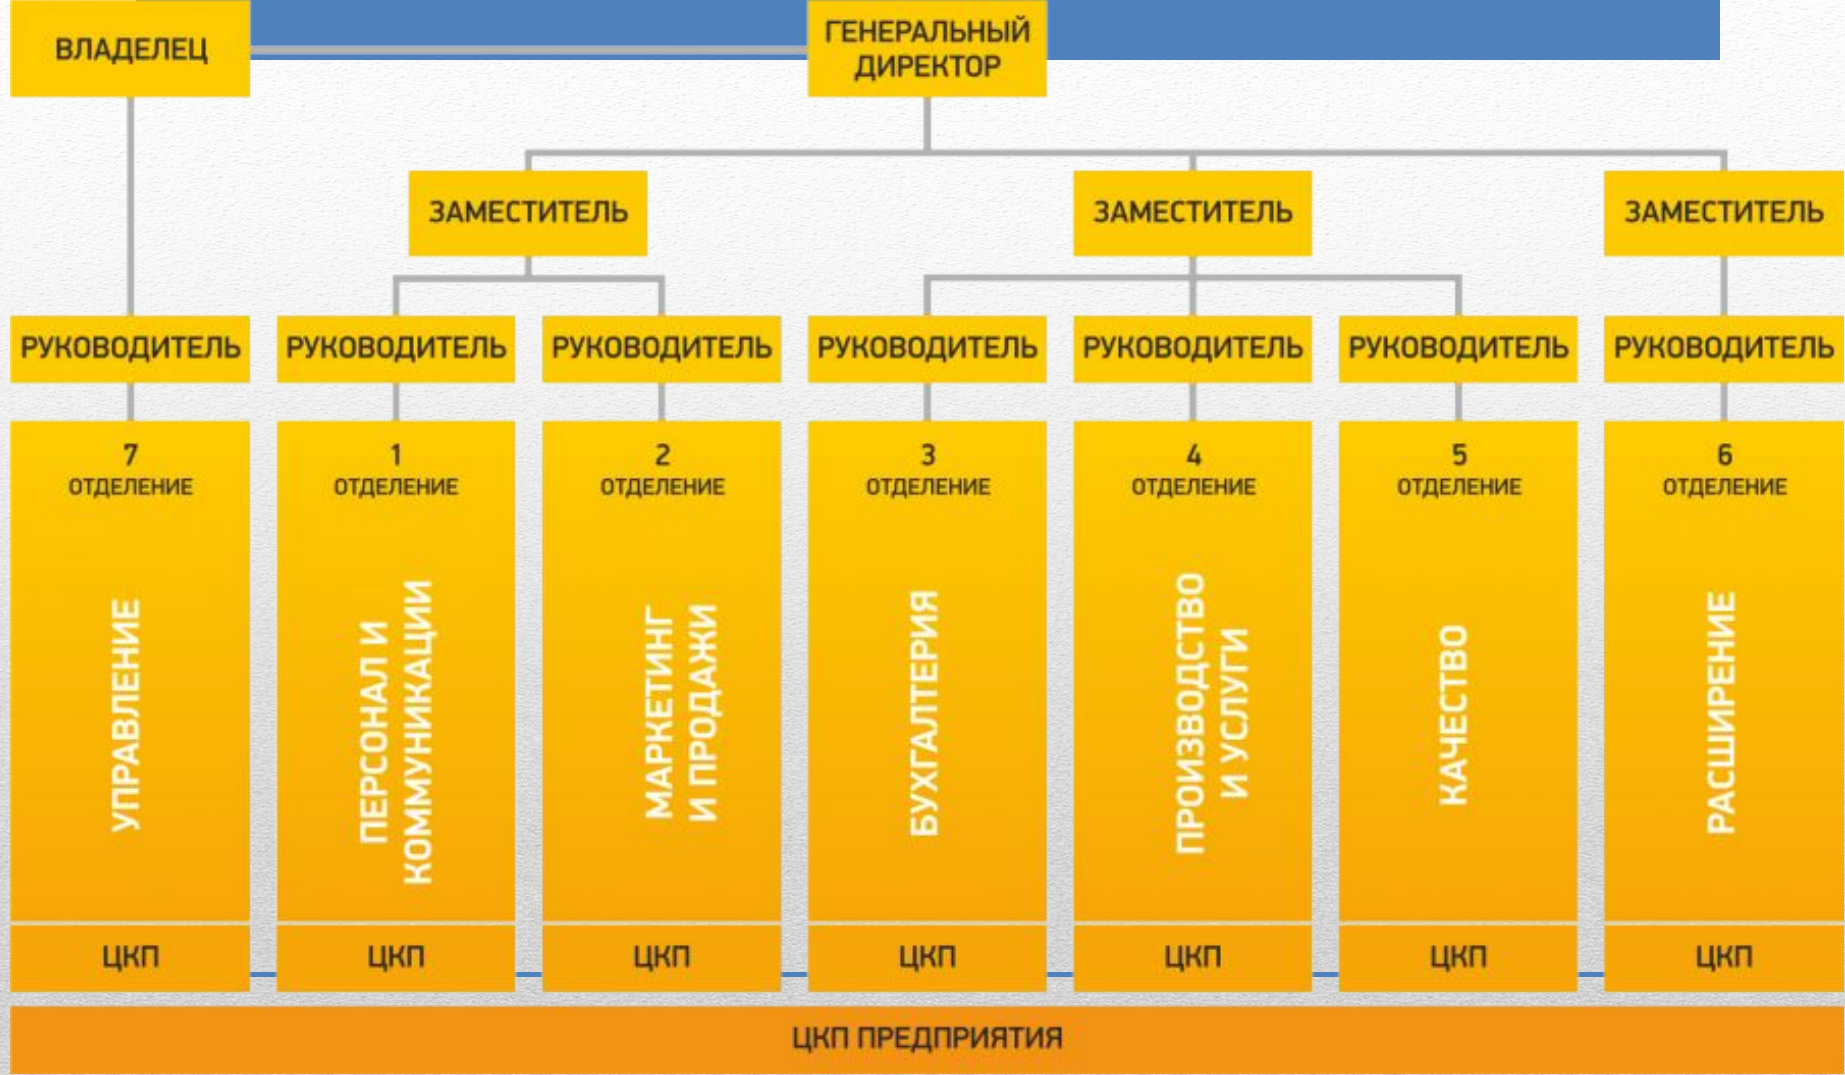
ВЛАДЕЛЕЦ

ГЕНЕРАЛЬНЫЙ ДИРЕКТОР

ЗАМЕСТИТЕЛЬ

ЗАМЕСТИТЕЛЬ

ЗАМЕСТИТЕЛЬ

РУКОВОДИТЕЛЬ

РУКОВОДИТЕЛЬ

РУКОВОДИТЕЛЬ

РУКОВОДИТЕЛЬ

РУКОВОДИТЕЛЬ

РУКОВОДИТЕЛЬ

РУКОВОДИТЕЛЬ

7 ОТДЕЛЕНИЕ
УПРАВЛЕНИЕ
ЦКП

1 ОТДЕЛЕНИЕ
ПЕРСОНАЛ И КОММУНИКАЦИИ
ЦКП

2 ОТДЕЛЕНИЕ
МАРКЕТИНГ И ПРОДАЖИ
ЦКП

3 ОТДЕЛЕНИЕ
БУХГАЛТЕРИЯ
ЦКП

4 ОТДЕЛЕНИЕ
ПРОИЗВОДСТВО И УСЛУГИ
ЦКП

5 ОТДЕЛЕНИЕ
КАЧЕСТВО
ЦКП

6 ОТДЕЛЕНИЕ
РАСШИРЕНИЕ
ЦКП

ЦКП ПРЕДПРИЯТИЯ